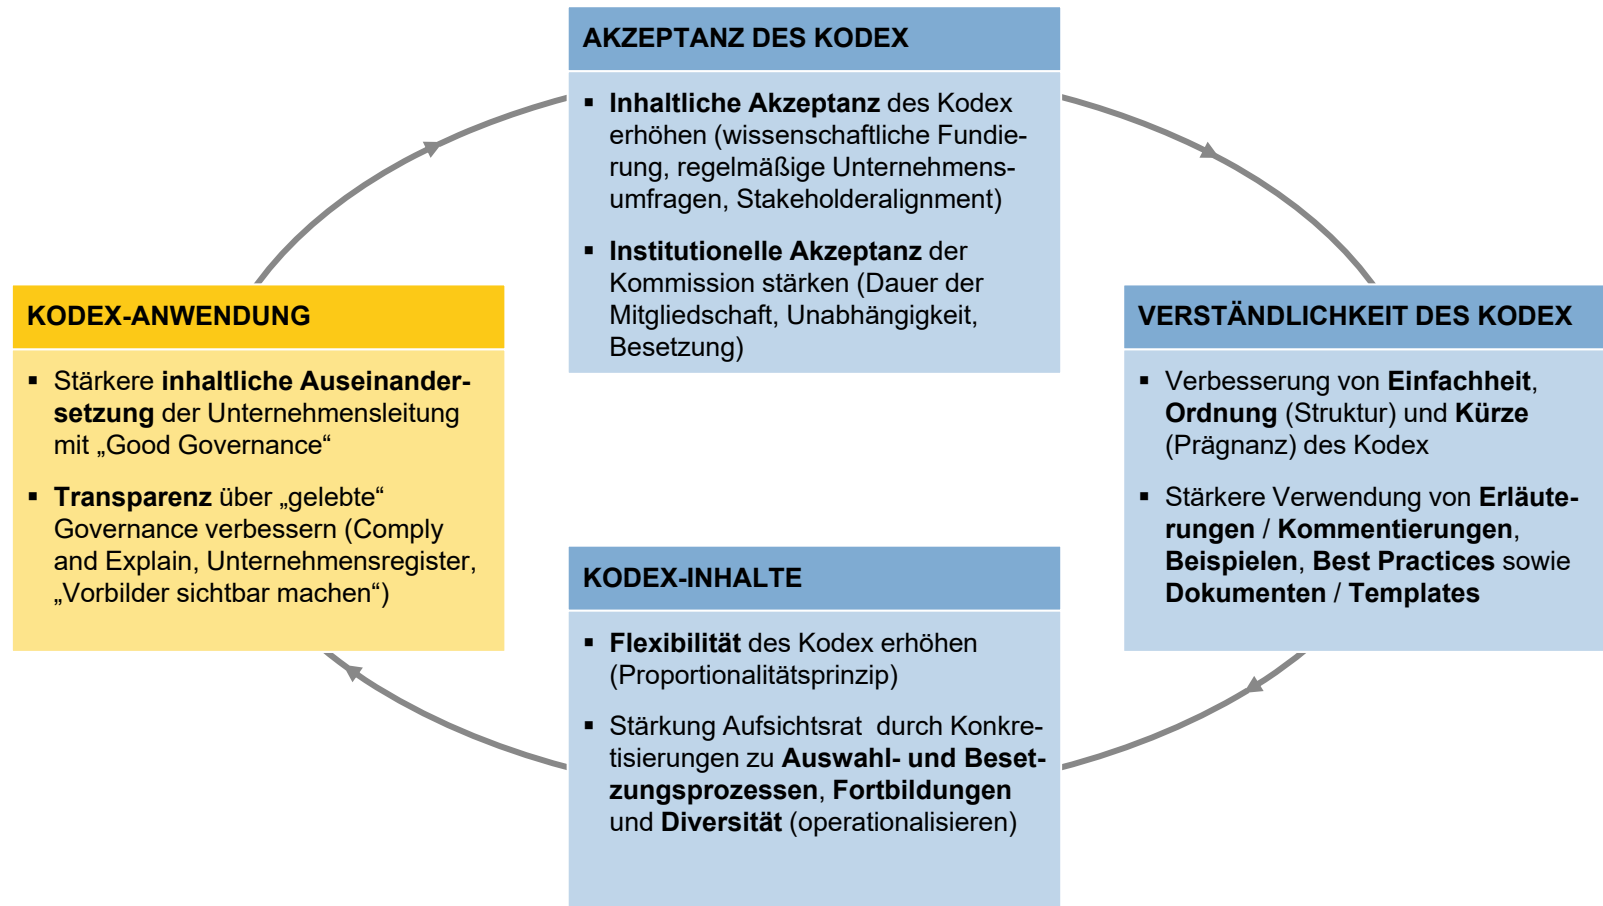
AKZEPTANZ DES KODEX

▪ Inhaltliche Akzeptanz des Kodex erhöhen (wissenschaftliche Fundierung, regelmäßige Unternehmensumfragen, Stakeholderalignment)

▪ Institutionelle Akzeptanz der Kommission stärken (Dauer der Mitgliedschaft, Unabhängigkeit, Besetzung)

KODEX-ANWENDUNG

▪ Stärkere inhaltliche Auseinandersetzung der Unternehmensleitung mit „Good Governance“

▪ Transparenz über „gelebte“ Governance verbessern (Comply and Explain, Unternehmensregister, „Vorbilder sichtbar machen“)

VERSTÄNDLICHKEIT DES KODEX

▪ Verbesserung von Einfachheit, Ordnung (Struktur) und Kürze (Prägnanz) des Kodex

▪ Stärkere Verwendung von Erläuterungen / Kommentierungen, Beispielen, Best Practices sowie Dokumenten / Templates

KODEX-INHALTE

▪ Flexibilität des Kodex erhöhen (Proportionalitätsprinzip)

▪ Stärkung Aufsichtsrat durch Konkretisierungen zu Auswahl- und Besetzungsprozessen, Fortbildungen und Diversität (operationalisieren)